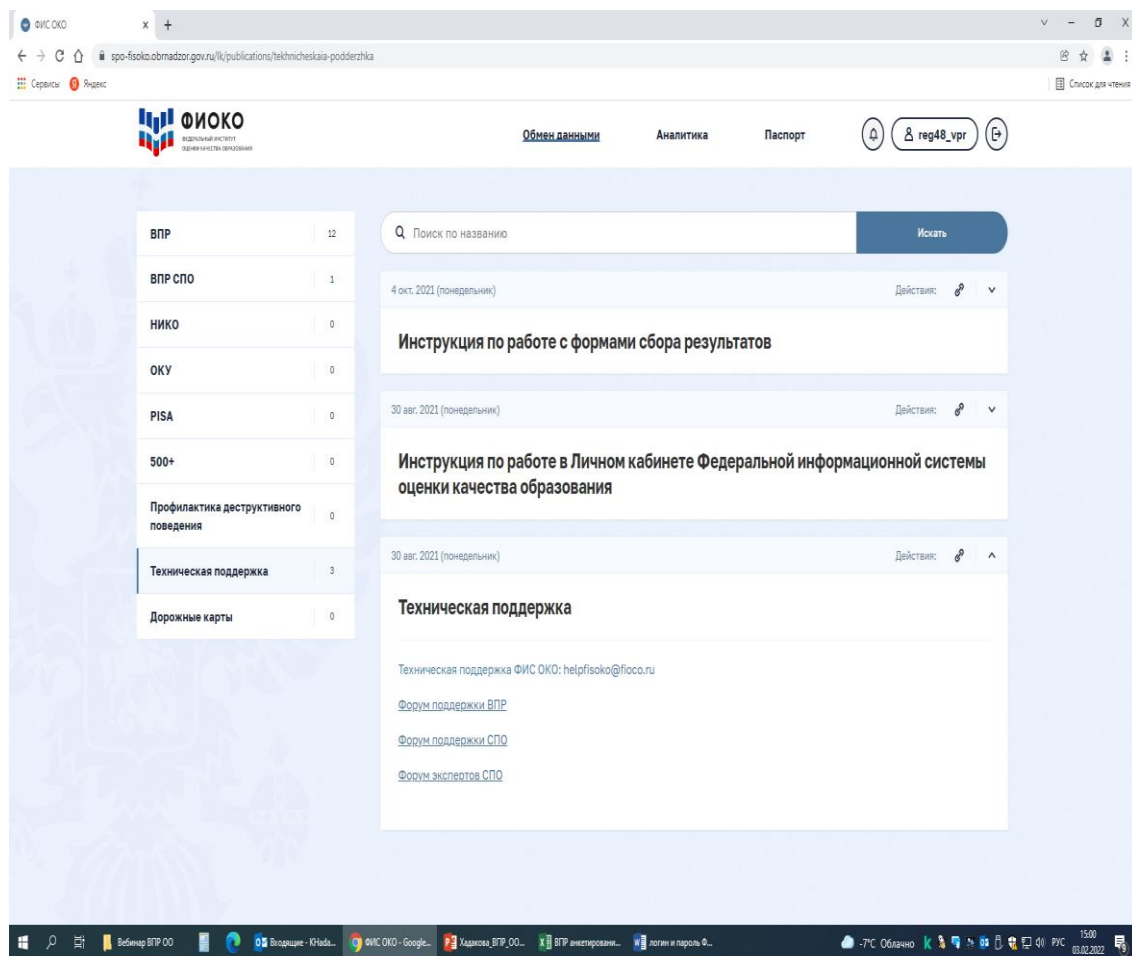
ФИС ОКО

spo-fisoko.obrnadzor.gov.ru/lk/publications/tekhnicheskaia-podderzhka

Сервисы Яндекс

Список для чтения

ФИОКО
ФЕДЕРАЛЬНЫЙ ИНСТИТУТ ОЦЕНКИ КАЧЕСТВА ОБРАЗОВАНИЯ

Обмен данными Аналитика Паспорт reg48_vpr

| | |
|---|---|
| ВПР | 12 |
| ВПР СПО | 1 |
| НИКО | 0 |
| ОКУ | 0 |
| PISA | 0 |
| 500+ | 0 |
| Профилактика деструктивного поведения | 0 |
| Техническая поддержка | 3 |
| Дорожные карты | 0 |

Поиск по названию

Искать

4 окт. 2021 (понедельник)

Действия:

Инструкция по работе с формами сбора результатов

30 авг. 2021 (понедельник)

Действия:

Инструкция по работе в Личном кабинете Федеральной информационной системы оценки качества образования

30 авг. 2021 (понедельник)

Действия:

Техническая поддержка

Техническая поддержка ФИС ОКО: helpfisoko@fioco.ru

Форум поддержки ВПР

Форум поддержки СПО

Форум экспертов СПО

Вебинар ВПР ОО Входящие - KHada... ФИС ОКО - Google... Хадакова_ВПР_ОО... ВПР анкетировани... логин и пароль Ф... -7°C Облачно РУС 15:00 03.02.2022